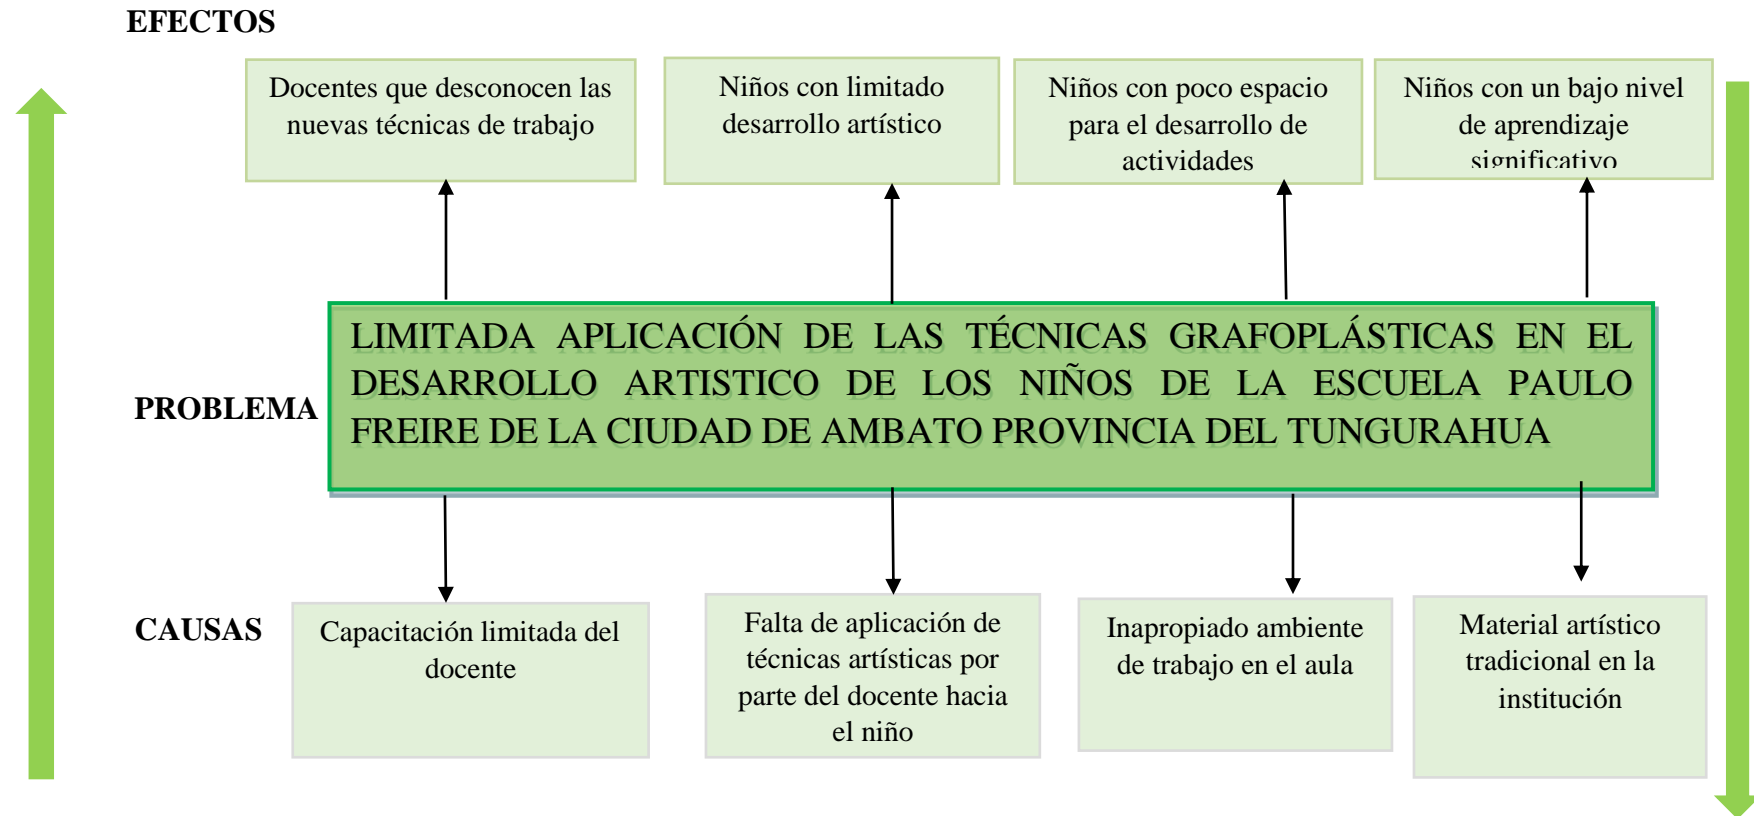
EFECTOS

Docentes que desconocen las nuevas técnicas de trabajo

Niños con limitado desarrollo artístico

Niños con poco espacio para el desarrollo de actividades

Niños con un bajo nivel de aprendizaje significativo

PROBLEMA

LIMITADA APLICACIÓN DE LAS TÉCNICAS GRAFOPLÁSTICAS EN EL DESARROLLO ARTISTICO DE LOS NIÑOS DE LA ESCUELA PAULO FREIRE DE LA CIUDAD DE AMBATO PROVINCIA DEL TUNGURAHUA

CAUSAS

Capacitación limitada del docente

Falta de aplicación de técnicas artísticas por parte del docente hacia el niño

Inapropiado ambiente de trabajo en el aula

Material artístico tradicional en la institución